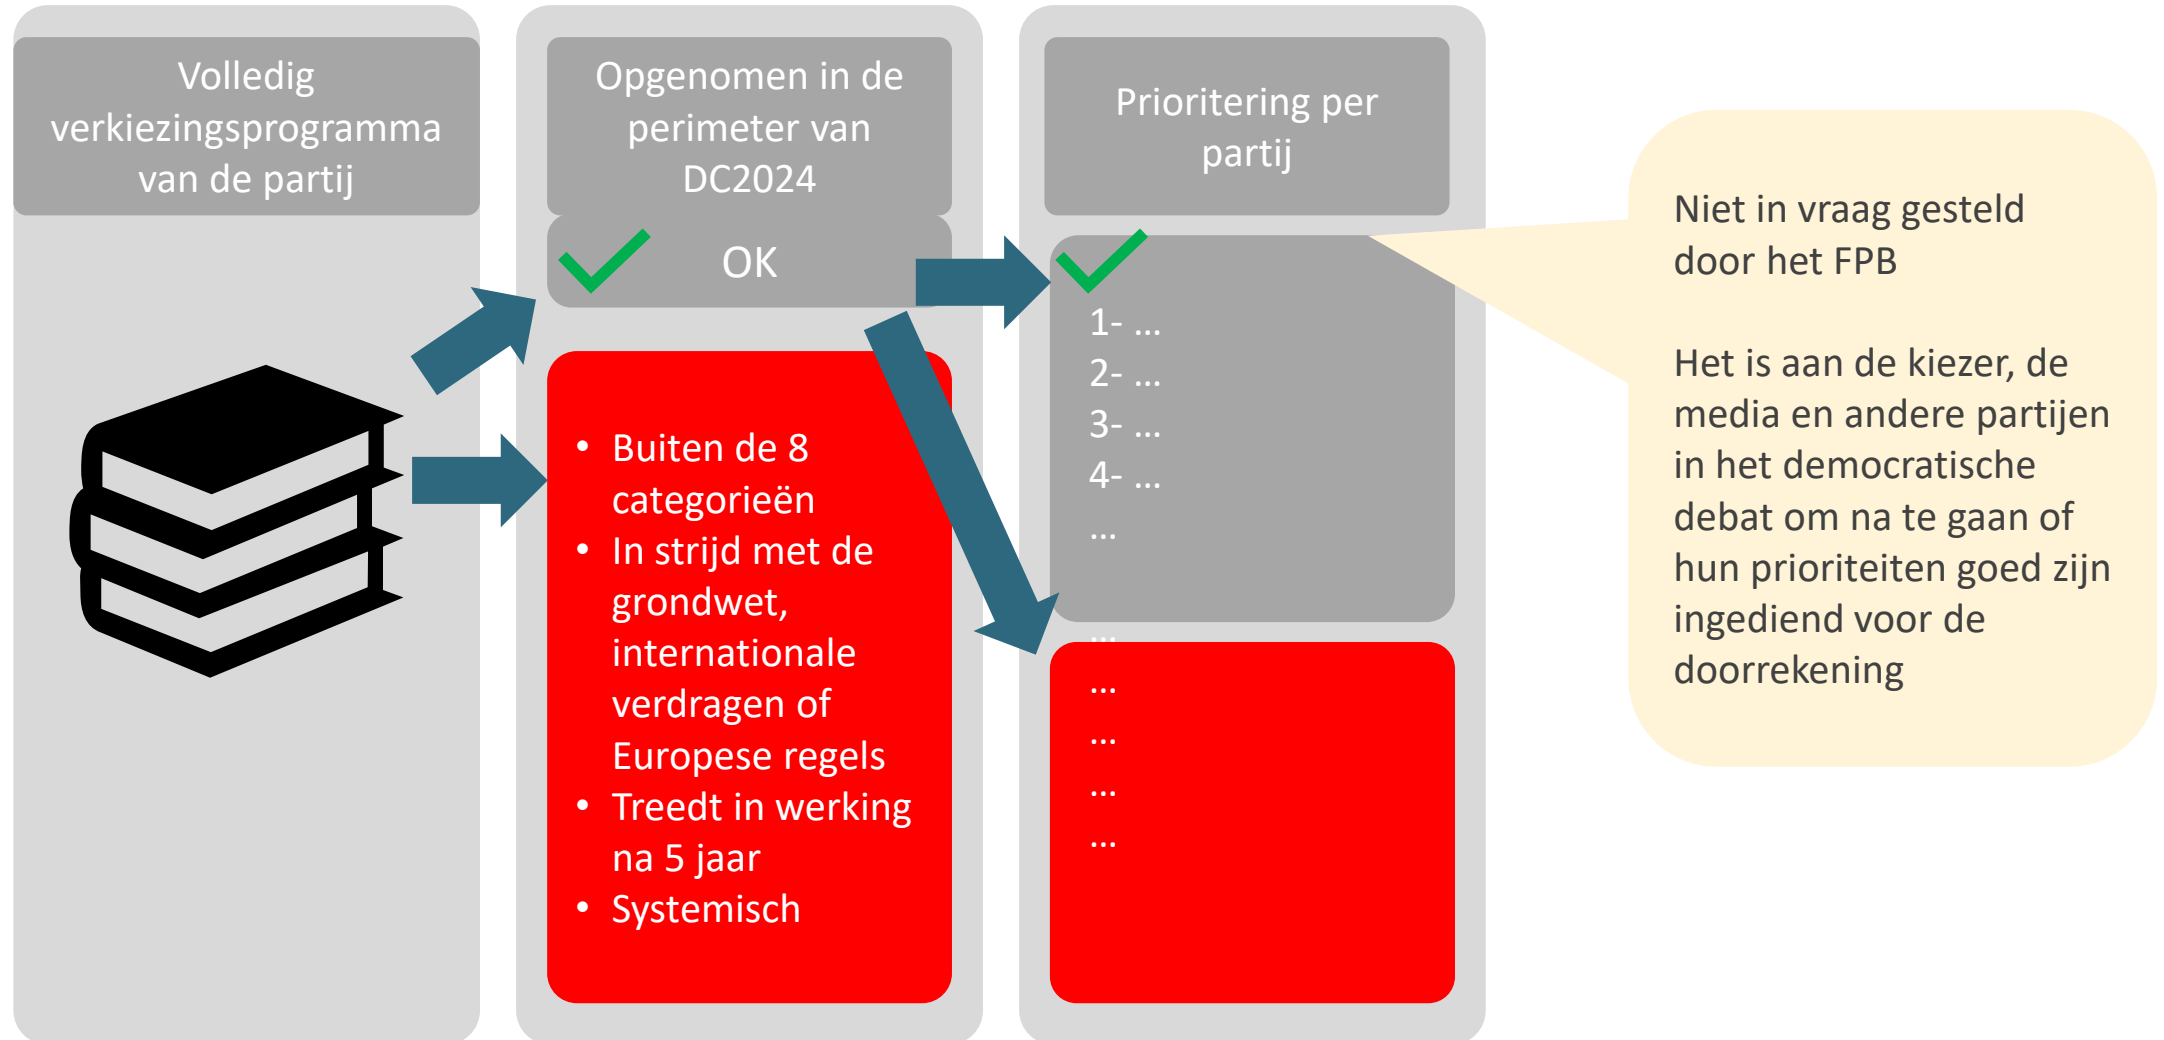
Volledig verkiezingsprogramma van de partij

Opgenomen in de perimeter van DC2024

OK

- Buiten de 8 categorieën
- In strijd met de grondwet, internationale verdragen of Europese regels
- Treedt in werking na 5 jaar
- Systemisch

Prioritering per partij

1- …
2- …
3- …
4- …
…

…
…
…
…
…

Niet in vraag gesteld door het FPB

Het is aan de kiezer, de media en andere partijen in het democratische debat om na te gaan of hun prioriteiten goed zijn ingediend voor de doorrekening